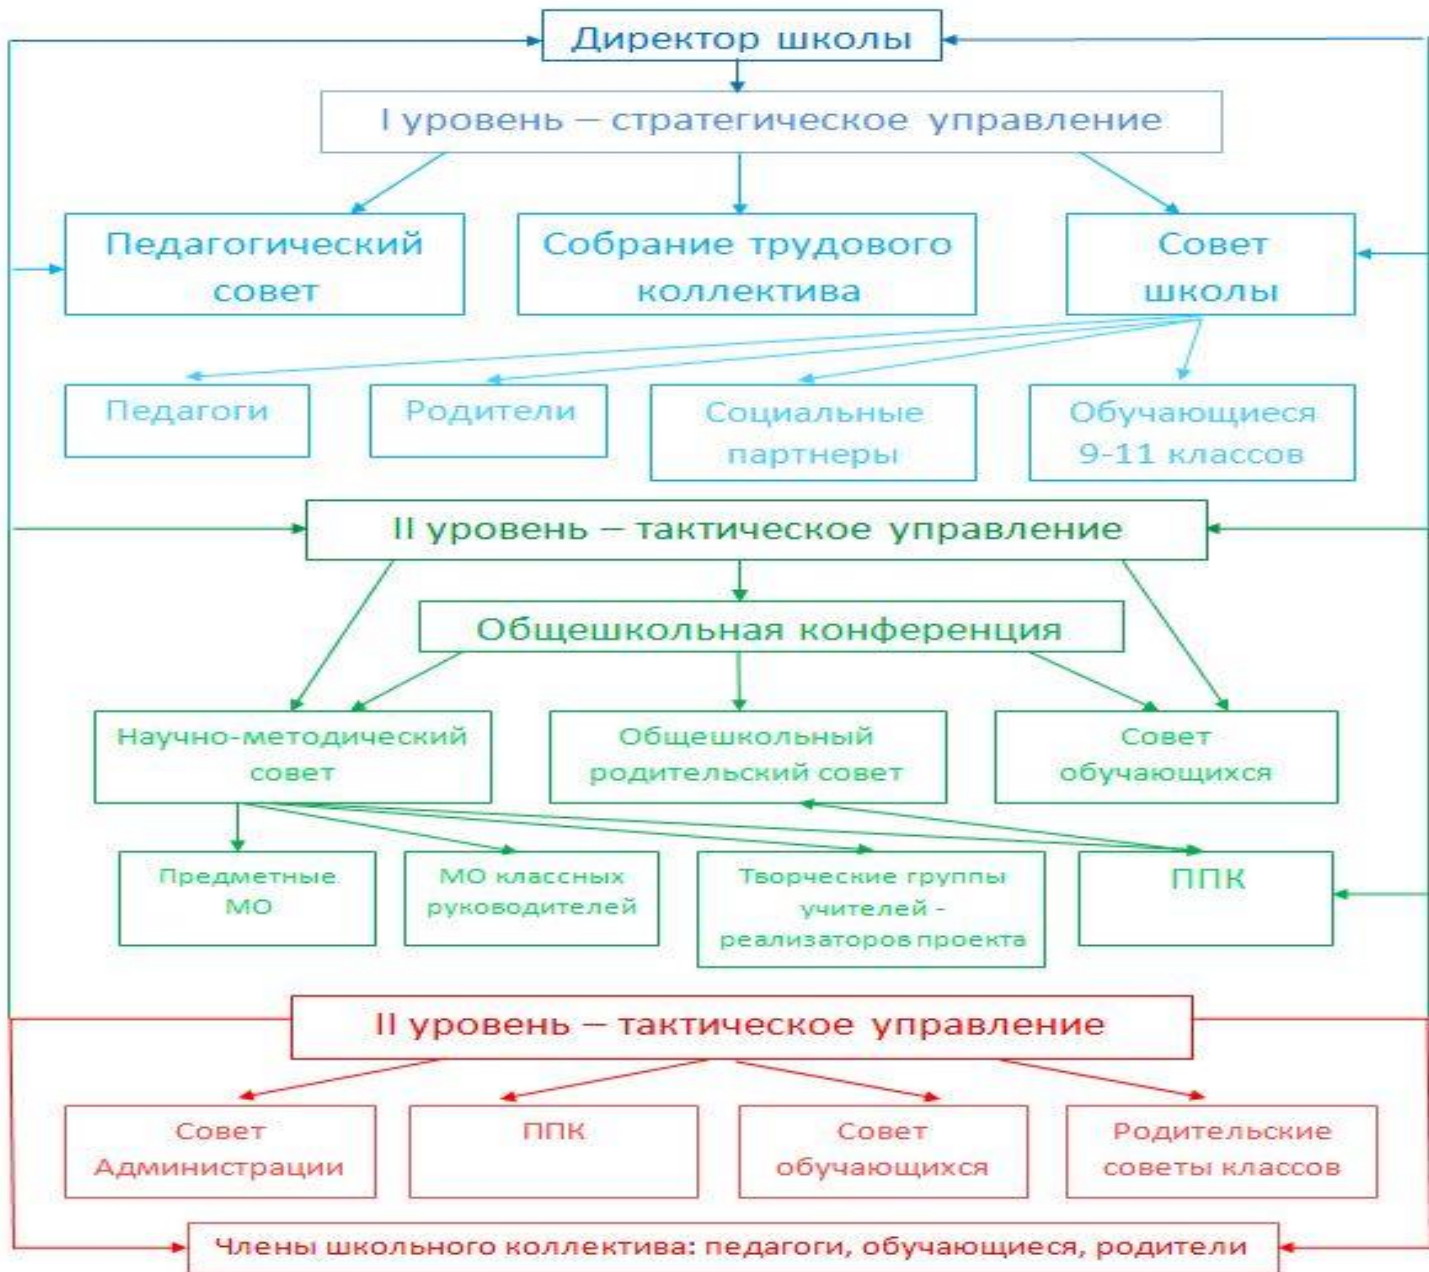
Директор школы

I уровень – стратегическое управление

Педагогический совет

Собрание трудового коллектива

Совет школы

Педагоги

Родители

Социальные партнеры

Обучающиеся 9-11 классов

II уровень – тактическое управление

Общешкольная конференция

Научно-методический совет

Общешкольный родительский совет

Совет обучающихся

Предметные МО

МО классных руководителей

Творческие группы учителей - реализаторов проекта

ППК

II уровень – тактическое управление

Совет Администрации

ППК

Совет обучающихся

Родительские советы классов

Члены школьного коллектива: педагоги, обучающиеся, родители